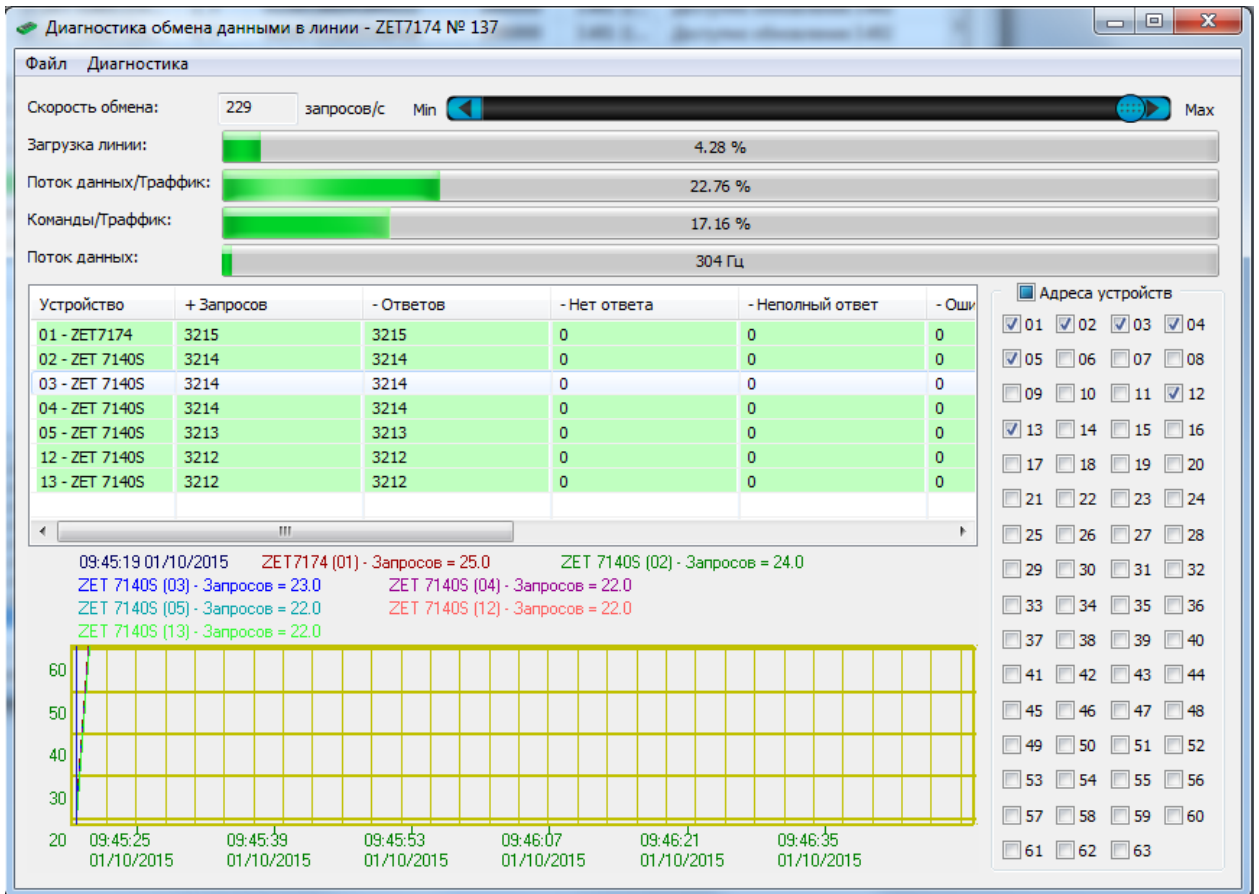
Диагностика обмена данными в линии - ZET7174 № 137

Файл Диагностика

Скорость обмена: 229 запросов/с Min Max

Загрузка линии: 4.28 %

Поток данных/Траффик: 22.76 %

Команды/Траффик: 17.16 %

Поток данных: 304 Гц

| Устройство | + Запросов | - Ответов | - Нет ответа | - Неполный ответ | - Оши |
|---|---|---|---|---|---|
| 01 - ZET7174 | 3215 | 3215 | 0 | 0 | 0 |
| 02 - ZET 7140S | 3214 | 3214 | 0 | 0 | 0 |
| 03 - ZET 7140S | 3214 | 3214 | 0 | 0 | 0 |
| 04 - ZET 7140S | 3214 | 3214 | 0 | 0 | 0 |
| 05 - ZET 7140S | 3213 | 3213 | 0 | 0 | 0 |
| 12 - ZET 7140S | 3212 | 3212 | 0 | 0 | 0 |
| 13 - ZET 7140S | 3212 | 3212 | 0 | 0 | 0 |

Адреса устройств

01 02 03 04
05 06 07 08
09 10 11 12
13 14 15 16
17 18 19 20
21 22 23 24
25 26 27 28
29 30 31 32
33 34 35 36
37 38 39 40
41 42 43 44
45 46 47 48
49 50 51 52
53 54 55 56
57 58 59 60
61 62 63

09:45:19 01/10/2015 ZET7174 (01) - Запросов = 25.0 ZET 7140S (02) - Запросов = 24.0
ZET 7140S (03) - Запросов = 23.0 ZET 7140S (04) - Запросов = 22.0
ZET 7140S (05) - Запросов = 22.0 ZET 7140S (12) - Запросов = 22.0
ZET 7140S (13) - Запросов = 22.0

60
50
40
30
20

09:45:25 01/10/2015
09:45:39 01/10/2015
09:45:53 01/10/2015
09:46:07 01/10/2015
09:46:21 01/10/2015
09:46:35 01/10/2015